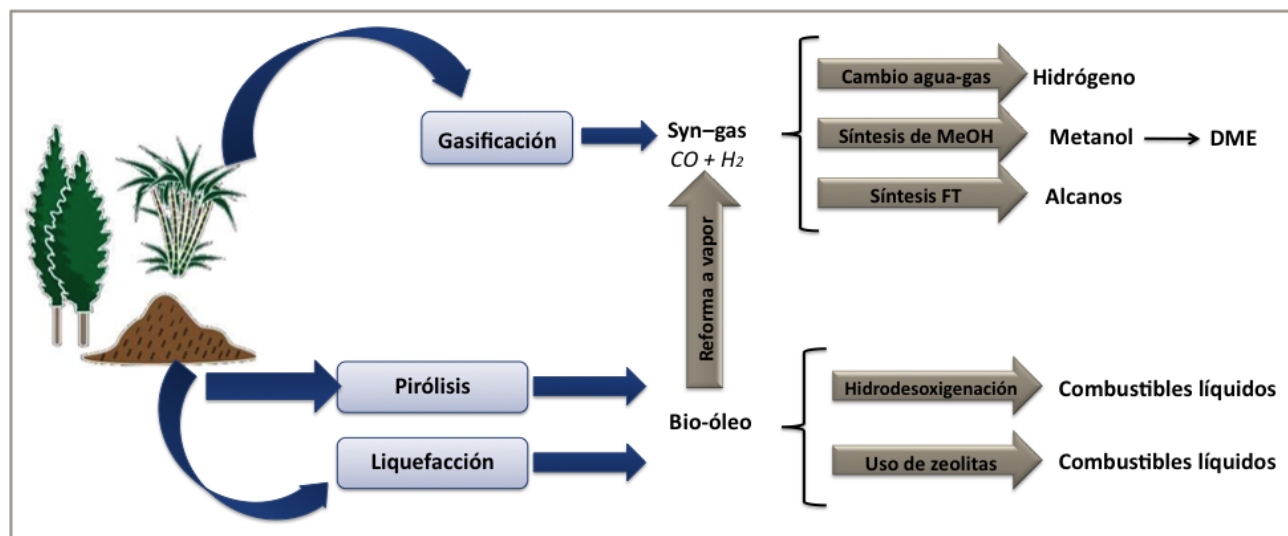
Gasificación

Syn–gas
$CO + H_2$

Cambio agua-gas
Hidrógeno

Síntesis de MeOH
Metanol → DME

Síntesis FT
Alcanos

Reforma a vapor

Pirólisis

Liquefacción

Bio-óleo

Hidrodesoxigenación
Combustibles líquidos

Uso de zeolitas
Combustibles líquidos